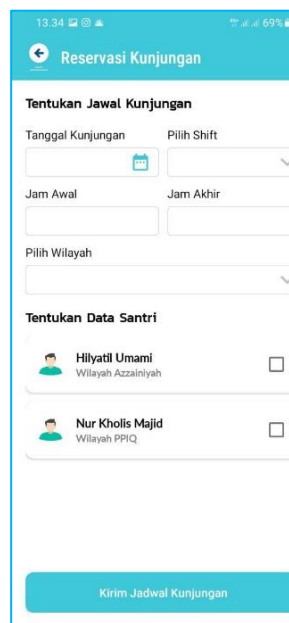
13.34
69%

Reservasi Kunjungan

Tentukan Jawal Kunjungan

Tanggal Kunjungan

Pilih Shift

Jam Awal

Jam Akhir

Pilih Wilayah

Tentukan Data Santri

Hilyatil Umami
Wilayah Azzainiyah

Nur Kholis Majid
Wilayah PPIQ

Kirim Jadwal Kunjungan